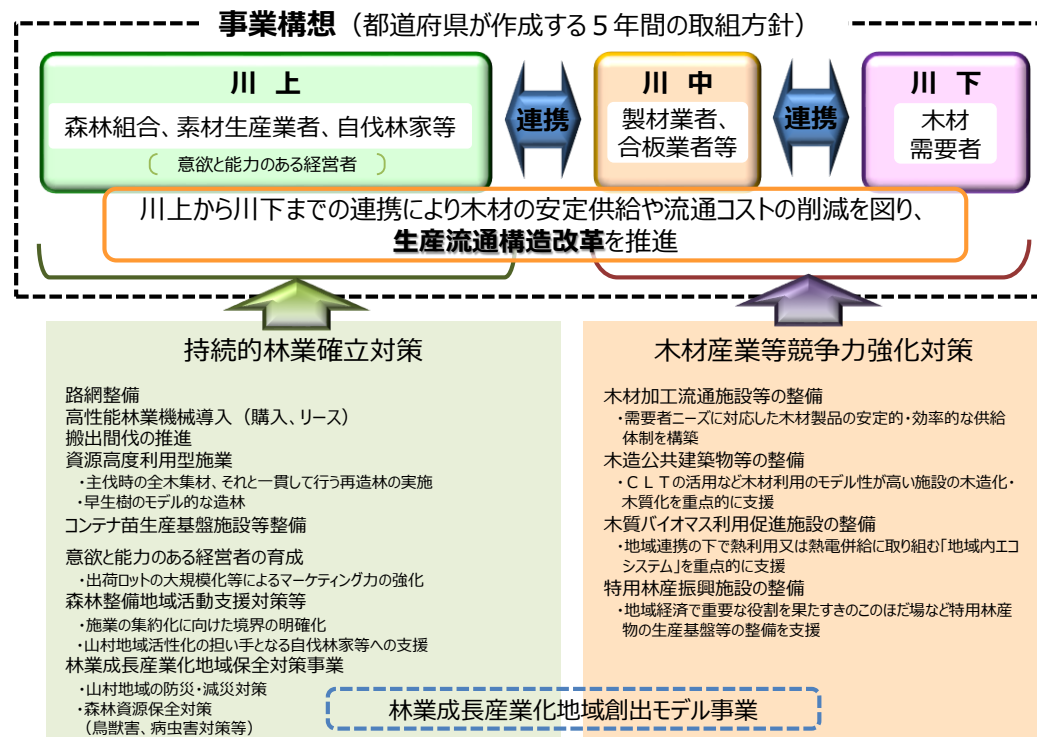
事業構想（都道府県が作成する５年間の取組方針）

川 上
森林組合、素材生産業者、自伐林家等
（ 意欲と能力のある経営者 ）

連携

川 中
製材業者、合板業者等

連携

川 下
木材需要者

川上から川下までの連携により木材の安定供給や流通コストの削減を図り、生産流通構造改革を推進

持続的林業確立対策

路網整備
高性能林業機械導入（購入、リース）
搬出間伐の推進
資源高度利用型施業
・主伐時の全木集材、それと一貫して行う再造林の実施
・早生樹のモデル的な造林
コンテナ苗生産基盤施設等整備

意欲と能力のある経営者の育成
・出荷ロットの大規模化等によるマーケティング力の強化
森林整備地域活動支援対策等
・施業の集約化に向けた境界の明確化
・山村地域活性化の担い手となる自伐林家等への支援
林業成長産業化地域保全対策事業
・山村地域の防災・減災対策
・森林資源保全対策（鳥獣害、病虫害対策等）

木材産業等競争力強化対策

木材加工流通施設等の整備
・需要者ニーズに対応した木材製品の安定的・効率的な供給体制を構築
木造公共建築物等の整備
・ＣＬＴの活用など木材利用のモデル性が高い施設の木造化・木質化を重点的に支援
木質バイオマス利用促進施設の整備
・地域連携の下で熱利用又は熱電併給に取り組む「地域内エコシステム」を重点的に支援
特用林産振興施設の整備
・地域経済で重要な役割を果たすきのこのほだ場など特用林産物の生産基盤等の整備を支援

林業成長産業化地域創出モデル事業